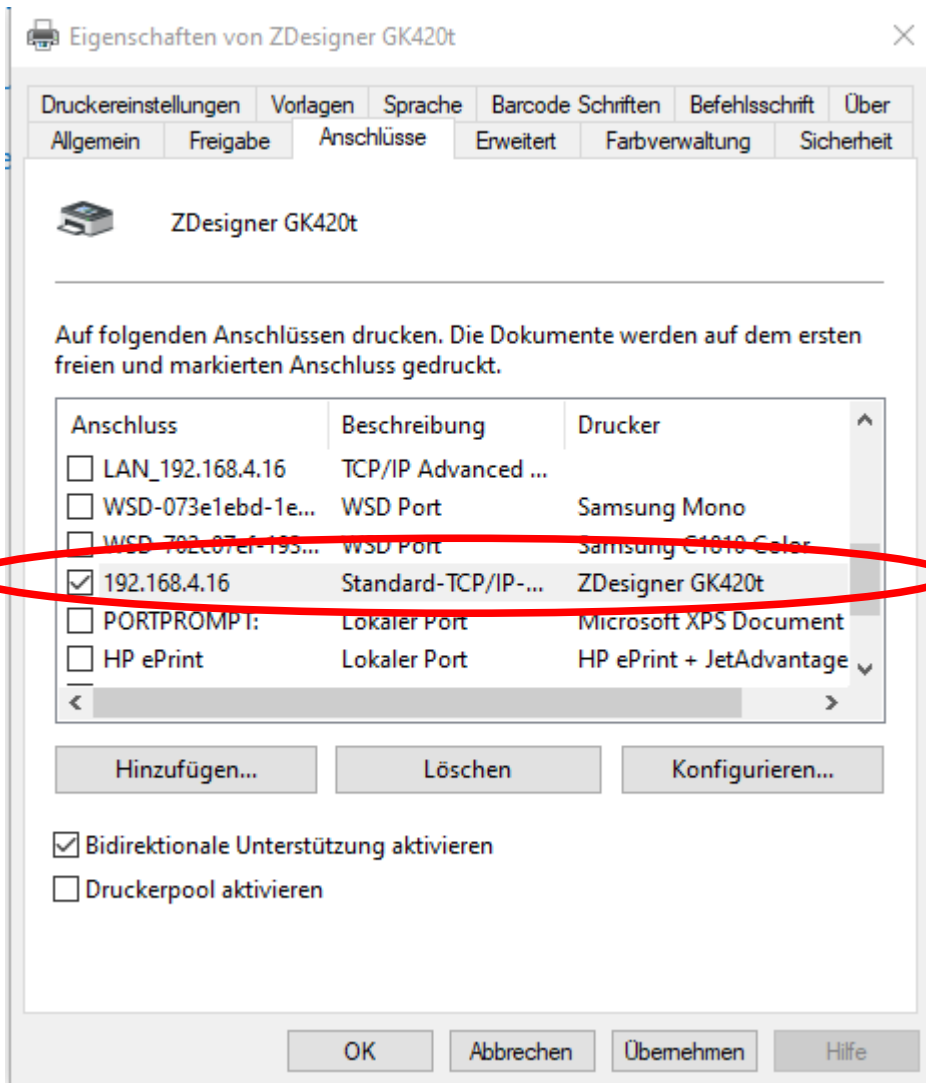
Eigenschaften von ZDesigner GK420t

Druckereinstellungen | Vorlagen | Sprache | Barcode Schriften | Befehlsschrift | Über
Allgemein | Freigabe | Anschlüsse | Erweitert | Farbverwaltung | Sicherheit

ZDesigner GK420t

Auf folgenden Anschlüssen drucken. Die Dokumente werden auf dem ersten freien und markierten Anschluss gedruckt.

| Anschluss | Beschreibung | Drucker |
|---|---|---|
| LAN_192.168.4.16 | TCP/IP Advanced ... | |
| WSD-073e1ebd-1e... | WSD Port | Samsung Mono |
| WSD-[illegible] | WSD Port | Samsung C1810 Color |
| 192.168.4.16 | Standard-TCP/IP-... | ZDesigner GK420t |
| PORTPROMPT: | Lokaler Port | Microsoft XPS Document |
| HP ePrint | Lokaler Port | HP ePrint + JetAdvantage |

Hinzufügen... | Löschen | Konfigurieren...

Bidirektionale Unterstützung aktivieren

Druckerpool aktivieren

OK | Abbrechen | Übernehmen | Hilfe